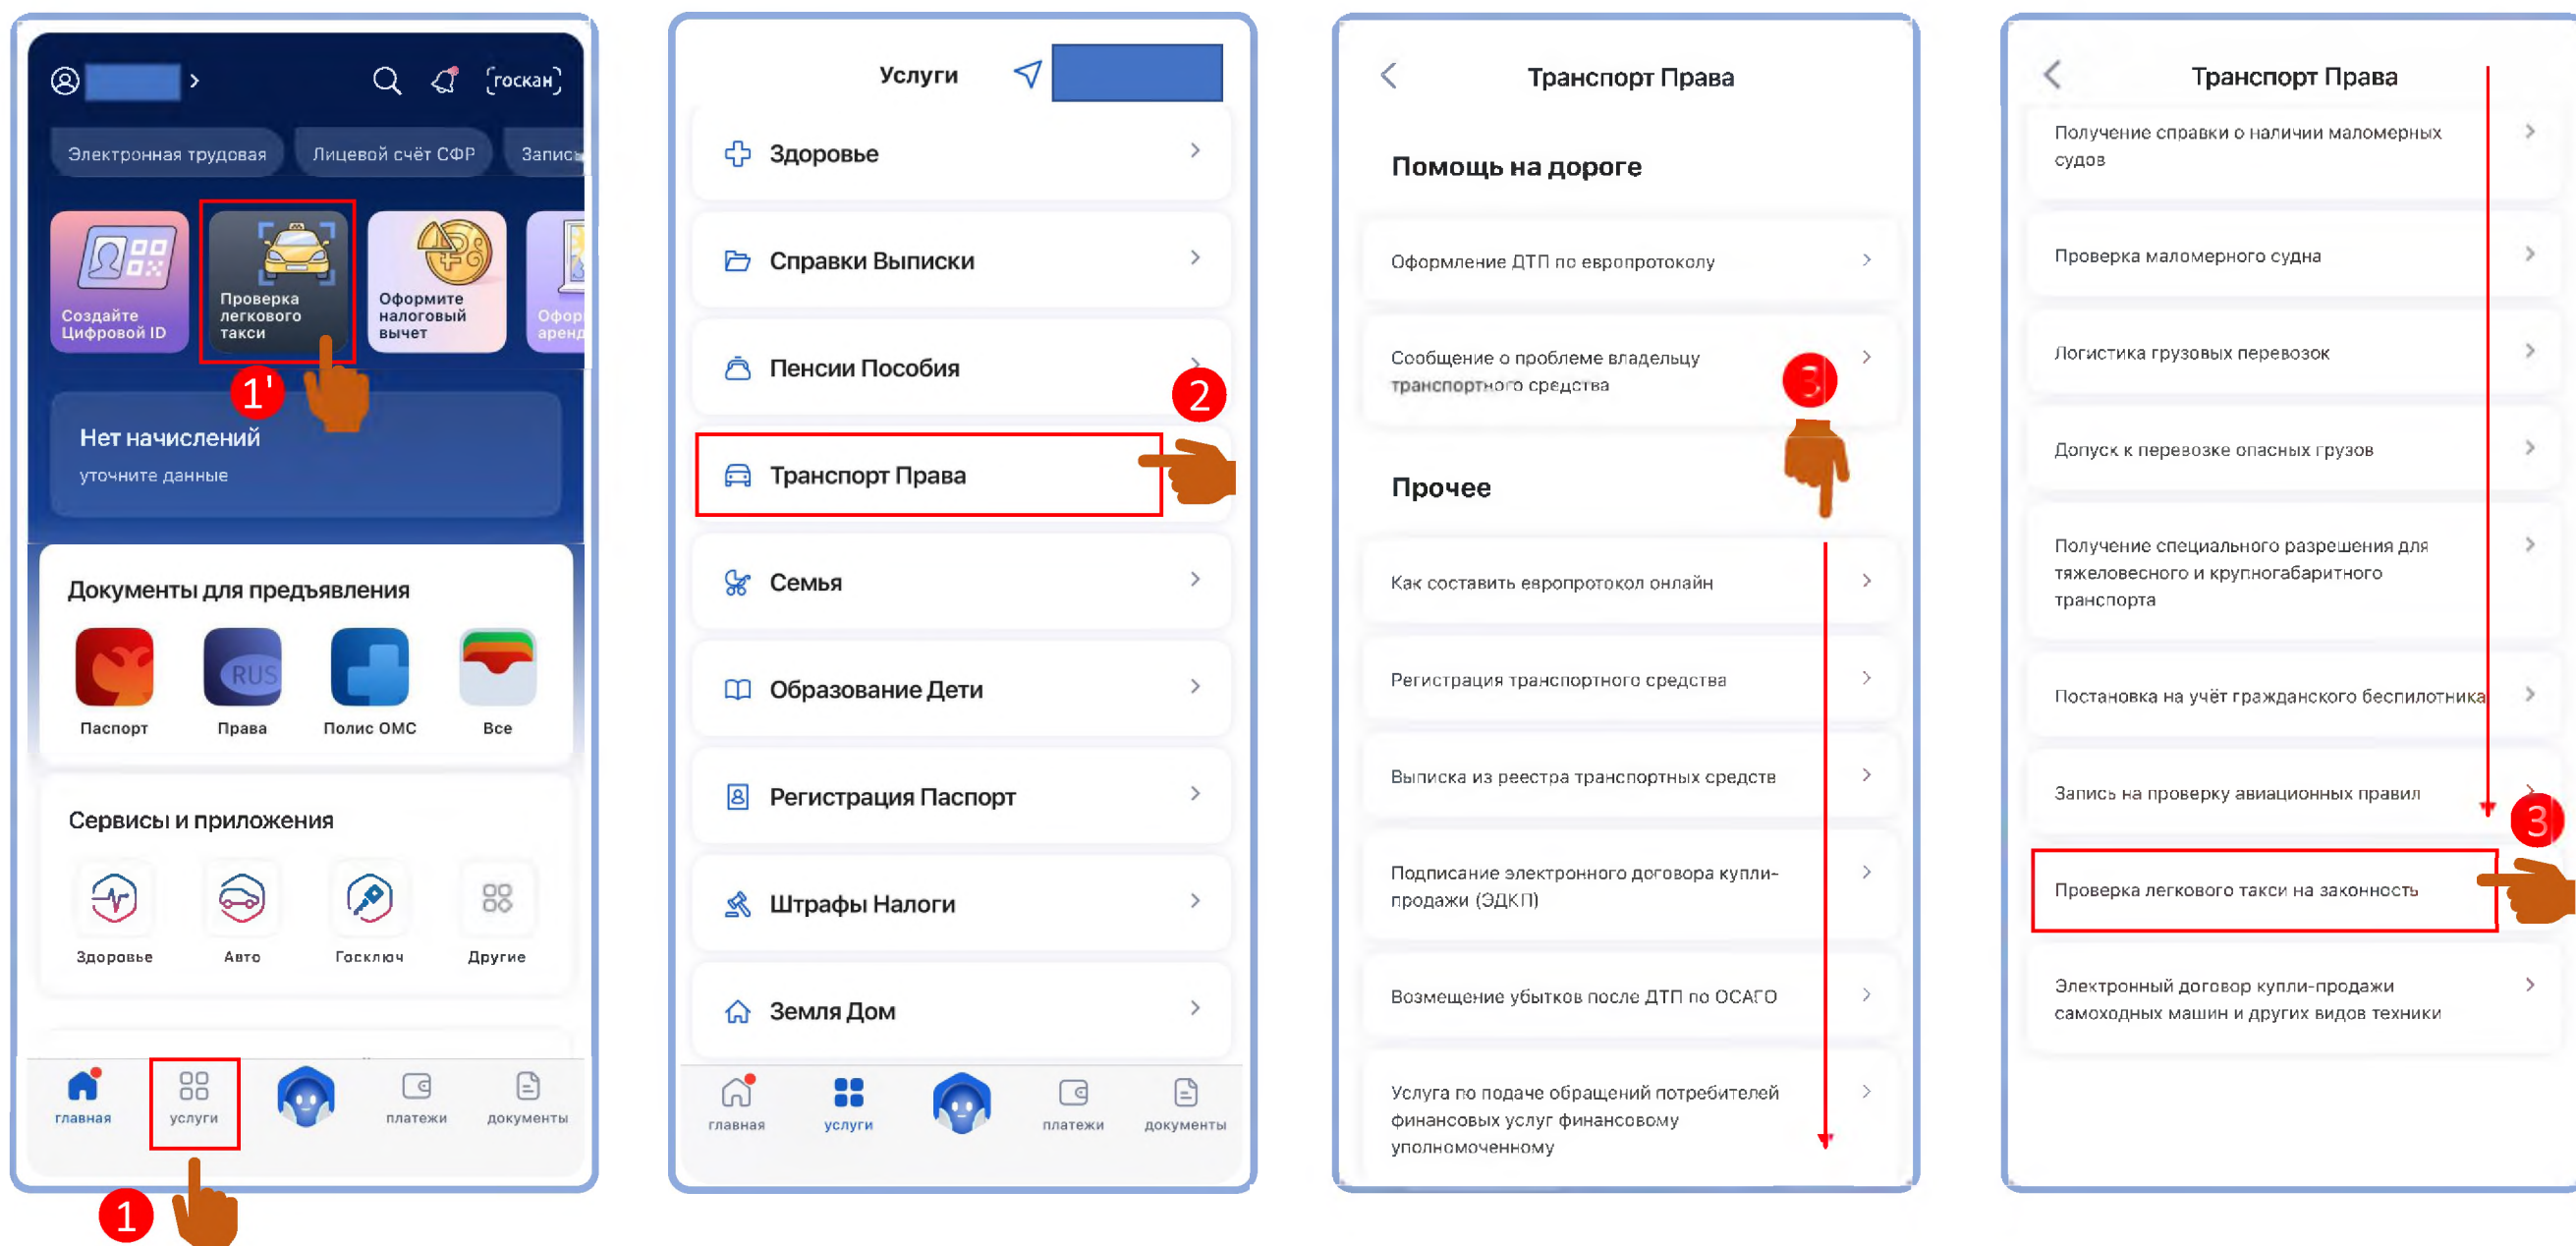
[госкан]

Электронная трудовая
Лицевой счёт СФР
Запис

Создайте Цифровой ID
Проверка легкового такси
Оформите налоговый вычет
Офор аренд

1'

Нет начислений
уточните данные

Документы для предъявления
RUS
Паспорт
Права
Полис ОМС
Все

Сервисы и приложения
Здоровье
Авто
Госключ
Другие

главная
услуги
платежи
документы

1

Услуги

Здоровье
Справки Выписки
Пенсии Пособия
2
Транспорт Права
Семья
Образование Дети
Регистрация Паспорт
Штрафы Налоги
Земля Дом

главная
услуги
платежи
документы

Транспорт Права

Помощь на дороге

Оформление ДТП по европротоколу
Сообщение о проблеме владельцу транспортного средства
3

Прочее

Как составить европротокол онлайн
Регистрация транспортного средства
Выписка из реестра транспортных средств
Подписание электронного договора купли-продажи (ЭДКП)
Возмещение убытков после ДТП по ОСАГО
Услуга по подаче обращений потребителей финансовых услуг финансовому уполномоченному

Транспорт Права

Получение справки о наличии маломерных судов
Проверка маломерного судна
Логистика грузовых перевозок
Допуск к перевозке опасных грузов
Получение специального разрешения для тяжеловесного и крупногабаритного транспорта
Постановка на учёт гражданского беспилотника
Запись на проверку авиационных правил
3
Проверка легкового такси на законность
Электронный договор купли-продажи самоходных машин и других видов техники